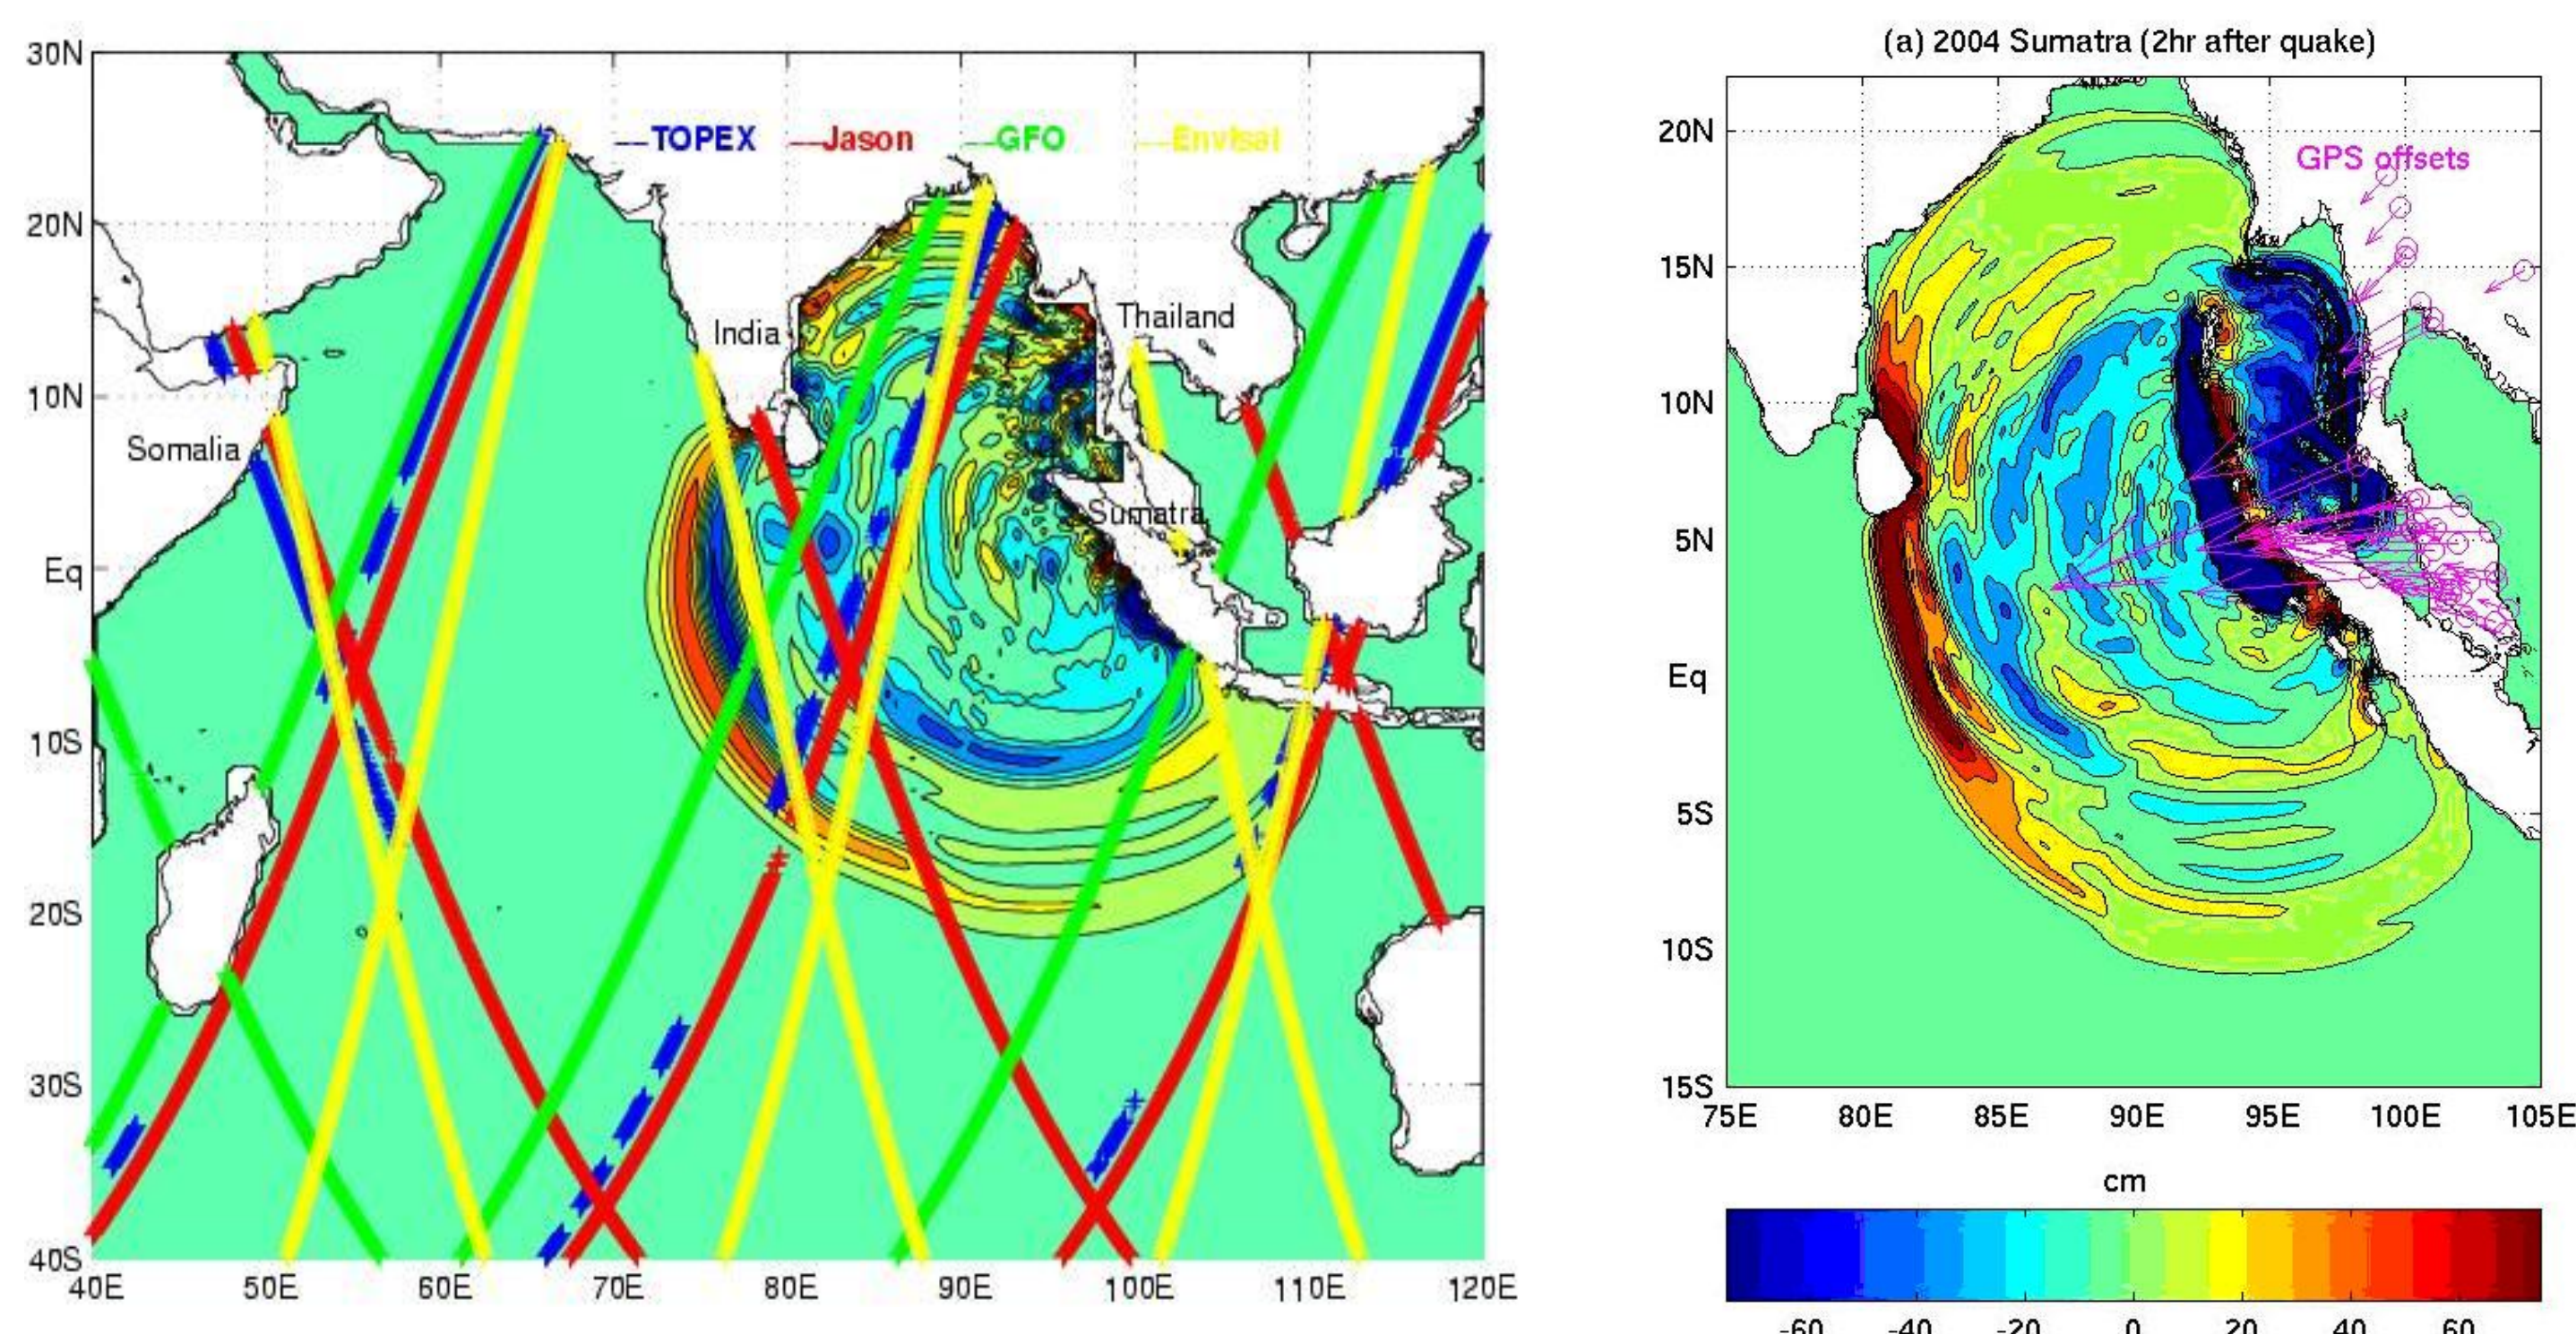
30N
20N
10N
Eq
10S
20S
30S
40S
40E 50E 60E 70E 80E 90E 100E 110E 120E

TOPEX Jason GFO Envisat

Somalia
India
Thailand
Sumatra

(a) 2004 Sumatra (2hr after quake)

20N
15N
10N
5N
Eq
5S
10S
15S
75E 80E 85E 90E 95E 100E 105E

GPS offsets

cm

-60 -40 -20 0 20 40 60